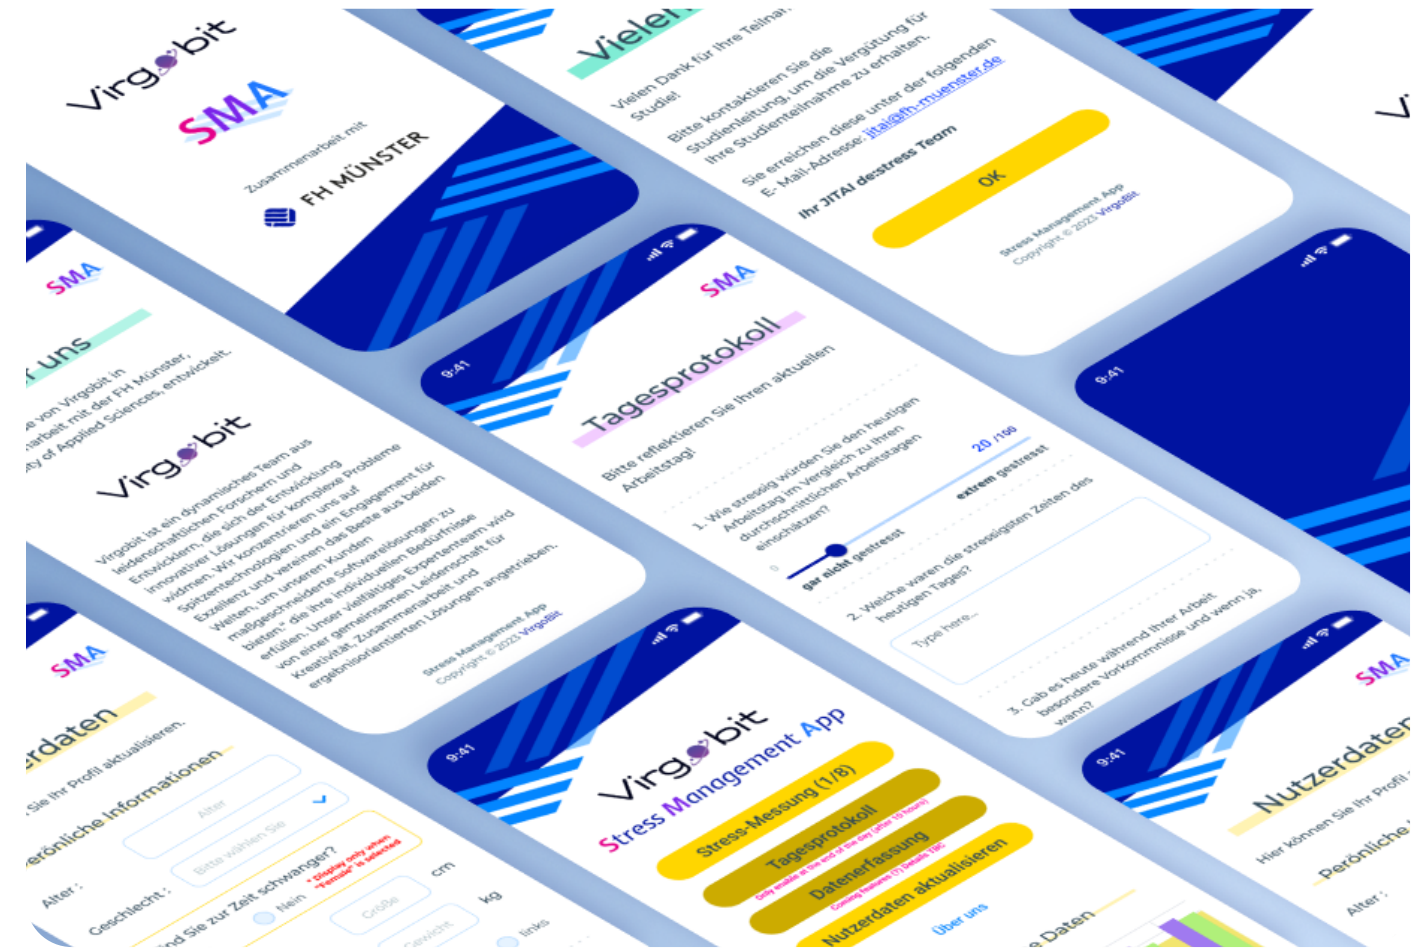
Virgobit
SMA
Zusammenarbeit mit
FH MÜNSTER

Vielen
Vielen Dank für Ihre Teilnah
Studie!
Bitte kontaktieren Sie die Studienleitung, um die Vergütung für Ihre Studienteilnahme zu erhalten.
Sie erreichen diese unter der folgenden E-Mail-Adresse: jitai@fh-muenster.de
Ihr JITAI destress Team
OK
Stress Management App
Copyright © 2023 VirgoBit

SMA
r uns
e von Virgobit in
arbeit mit der FH Münster,
ty of Applied Sciences, entwickelt.
Virgobit
Virgobit ist ein dynamisches Team aus leidenschaftlichen Forschern und Entwicklern, die sich der Entwicklung innovativer Lösungen für komplexe Probleme widmen. Wir konzentrieren uns auf Spitzentechnologien und ein Engagement für Exzellenz und vereinen das Beste aus beiden Welten, um unseren Kunden maßgeschneiderte Softwarelösungen zu bieten, die ihre individuellen Bedürfnisse erfüllen. Unser vielfältiges Expertenteam wird von einer gemeinsamen Leidenschaft für Kreativität, Zusammenarbeit und ergebnisorientierten Lösungen angetrieben.
Stress Management App
Copyright © 2023 VirgoBit

9:41
SMA
Tagesprotokoll
Bitte reflektieren Sie Ihren aktuellen Arbeitstag!
1. Wie stressig würden Sie den heutigen Arbeitstag im Vergleich zu Ihren durchschnittlichen Arbeitstagen einschätzen?
20 /100
0
gar nicht gestresst
extrem gestresst
2. Welche waren die stressigsten Zeiten des heutigen Tages?
Type here...
3. Gab es heute während Ihrer Arbeit besondere Vorkommnisse und wenn ja, wann?

9:41

SMA
erdaten
Sie Ihr Profil aktualisieren.
ersönliche Informationen
Alter :
Alter
Geschlecht :
Bitte wählen Sie
nd Sie zur Zeit schwanger?
* Display only when "Female" is selected
Nein
Größe
cm
Gewicht
kg
links

9:41
Virgobit
Stress Management App
Stress-Messung (1/8)
Tagesprotokoll
Only enable at the end of the day (after 16 hours)
Datenerfassung
Coming features (?) Details TBC
Nutzerdaten aktualisieren
Über uns

9:41
SMA
Nutzerdaten
Hier können Sie Ihr Profil
Persönliche
Alter :
e Daten